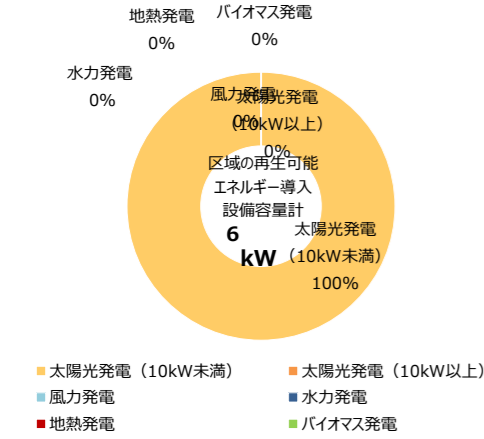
地熱発電
0%

バイオマス発電
0%

水力発電
0%

風力発電
0%

太陽光発電
（10kW以上）
0%

区域の再生可能
エネルギー導入
設備容量計
6
kW

太陽光発電
（10kW未満）
100%

太陽光発電（10kW未満）
太陽光発電（10kW以上）
風力発電
水力発電
地熱発電
バイオマス発電